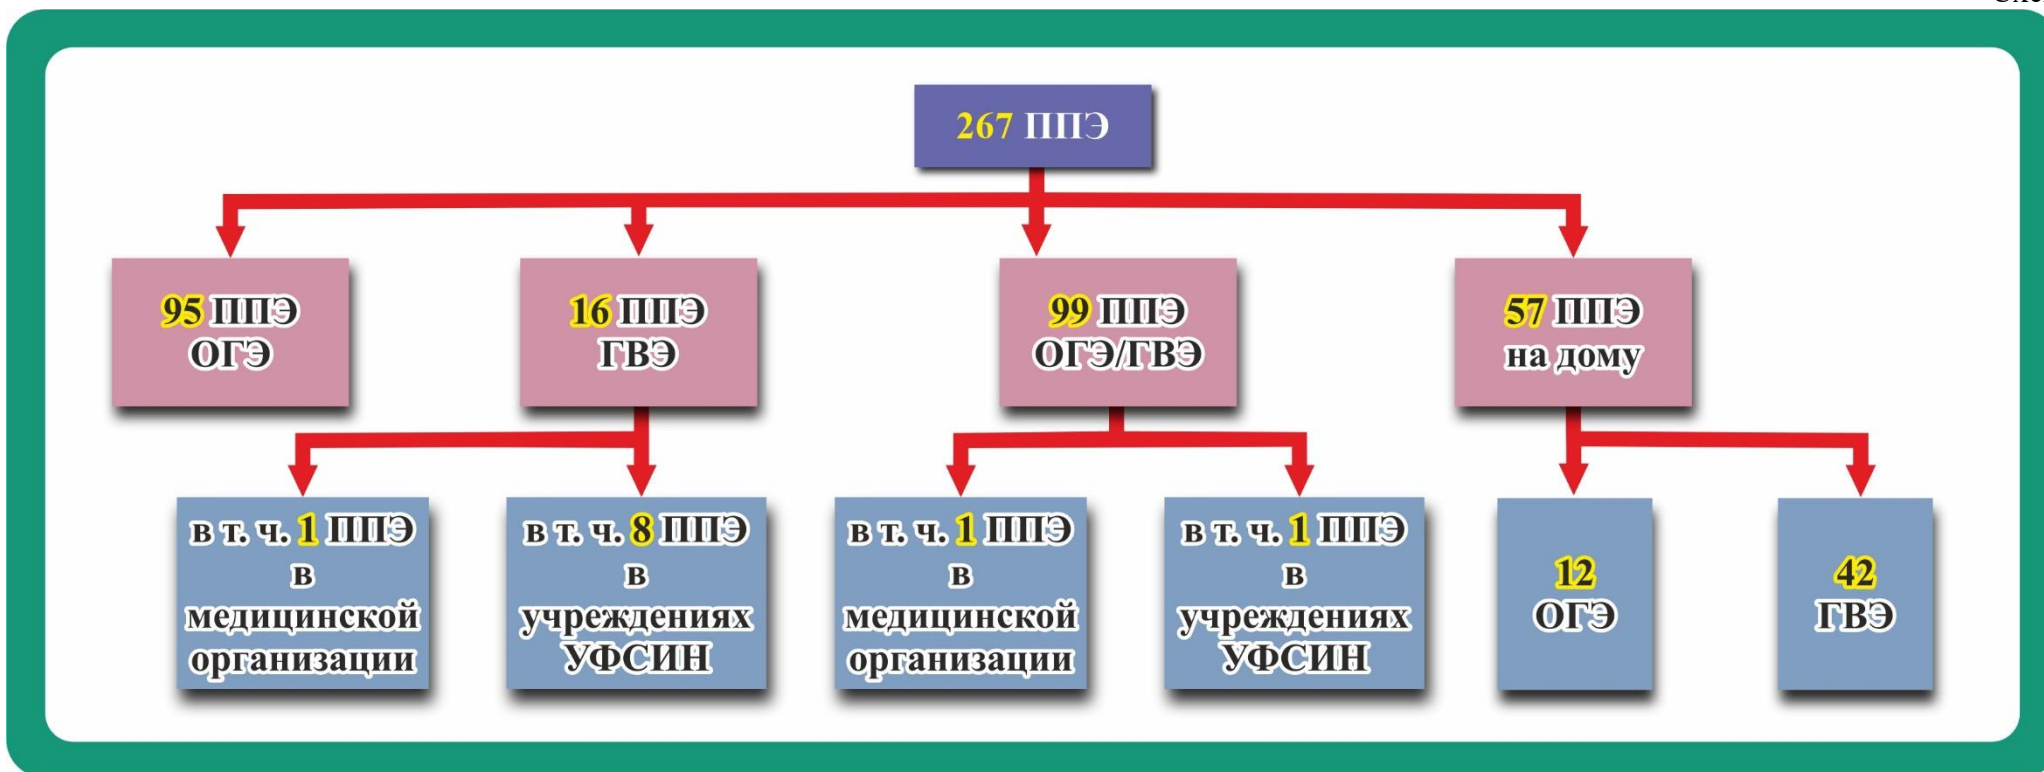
267 ППЭ

95 ППЭ ОГЭ

16 ППЭ ГВЭ

99 ППЭ ОГЭ/ГВЭ

57 ППЭ на дому

в т. ч. 1 ППЭ в медицинской организации

в т. ч. 8 ППЭ в учреждениях УФСИН

в т. ч. 1 ППЭ в медицинской организации

в т. ч. 1 ППЭ в учреждениях УФСИН

12 ОГЭ

42 ГВЭ